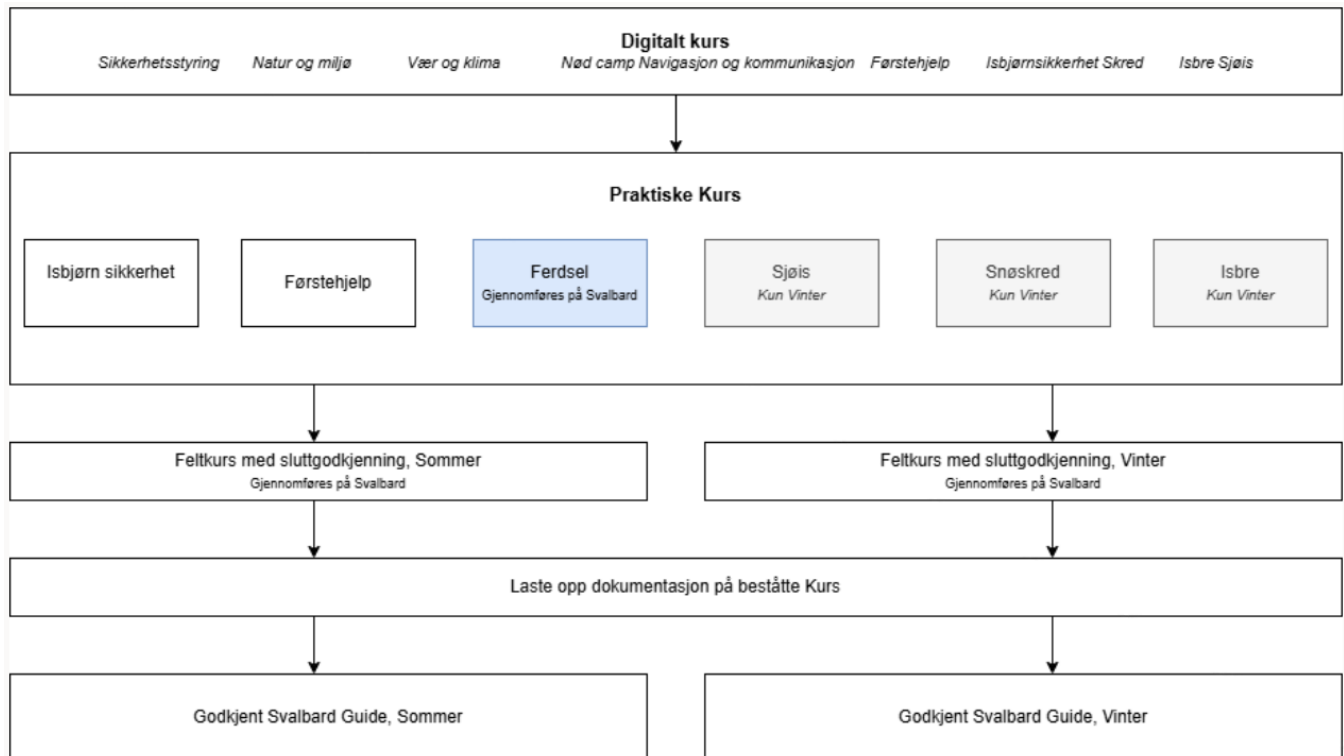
Digitalt kurs
Sikkerhetsstyring Natur og miljø Vær og klima Nød camp Navigasjon og kommunikasjon Førstehjelp Isbjørnsikkerhet Skred Isbre Sjøis

Praktiske Kurs

Isbjørn sikkerhet

Førstehjelp

Ferdsel
Gjennomføres på Svalbard

Sjøis
Kun Vinter

Snøskred
Kun Vinter

Isbre
Kun Vinter

Feltkurs med sluttgodkjenning, Sommer
Gjennomføres på Svalbard

Feltkurs med sluttgodkjenning, Vinter
Gjennomføres på Svalbard

Laste opp dokumentasjon på beståtte Kurs

Godkjent Svalbard Guide, Sommer

Godkjent Svalbard Guide, Vinter